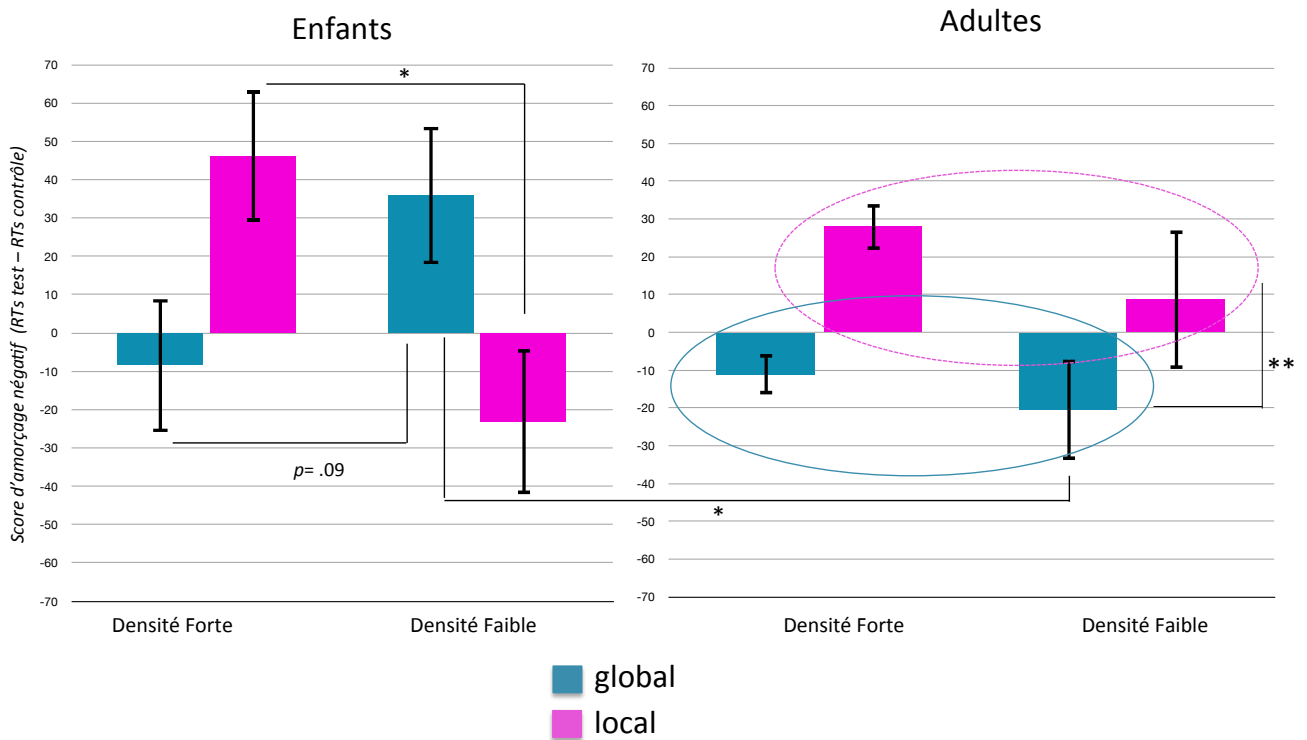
Enfants

Score d'amorçage négatif (RTs test – RTs contrôle)

70
60
50
40
30
20
10
0
-10
-20
-30
-40
-50
-60
-70

*

$p$= .09

Densité Forte
Densité Faible

Adultes

70
60
50
40
30
20
10
0
-10
-20
-30
-40
-50
-60
-70

**

*

Densité Forte
Densité Faible

global
local